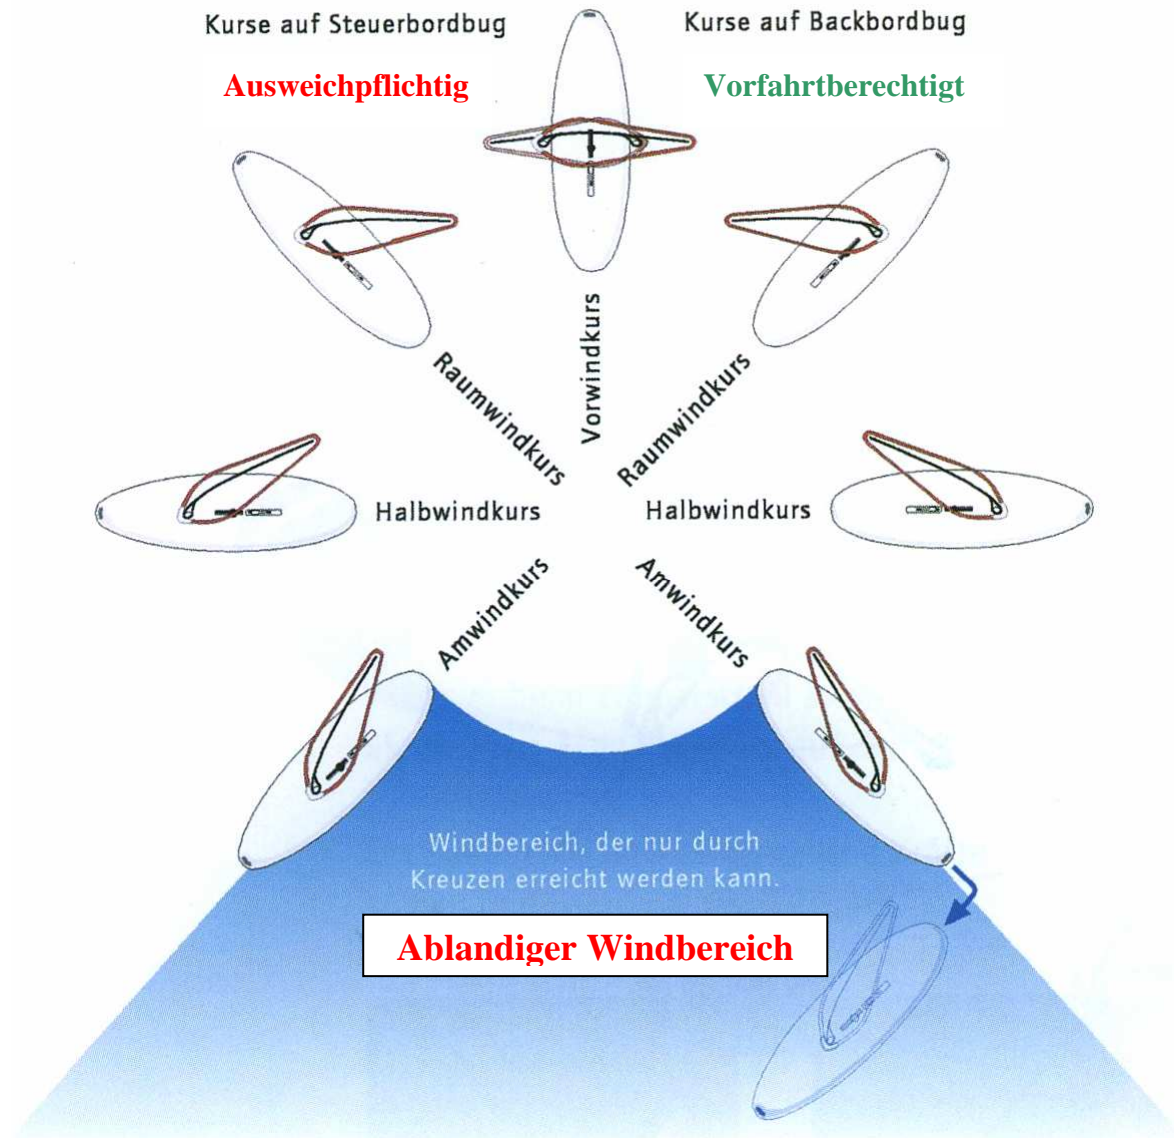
Kurse auf Steuerbordbug

Kurse auf Backbordbug

Ausweichpflichtig

Vorfahrtberechtigt

Vorwindkurs

Raumwindkurs

Raumwindkurs

Halbwindkurs

Halbwindkurs

Amwindkurs

Amwindkurs

Windbereich, der nur durch Kreuzen erreicht werden kann.

Ablandiger Windbereich